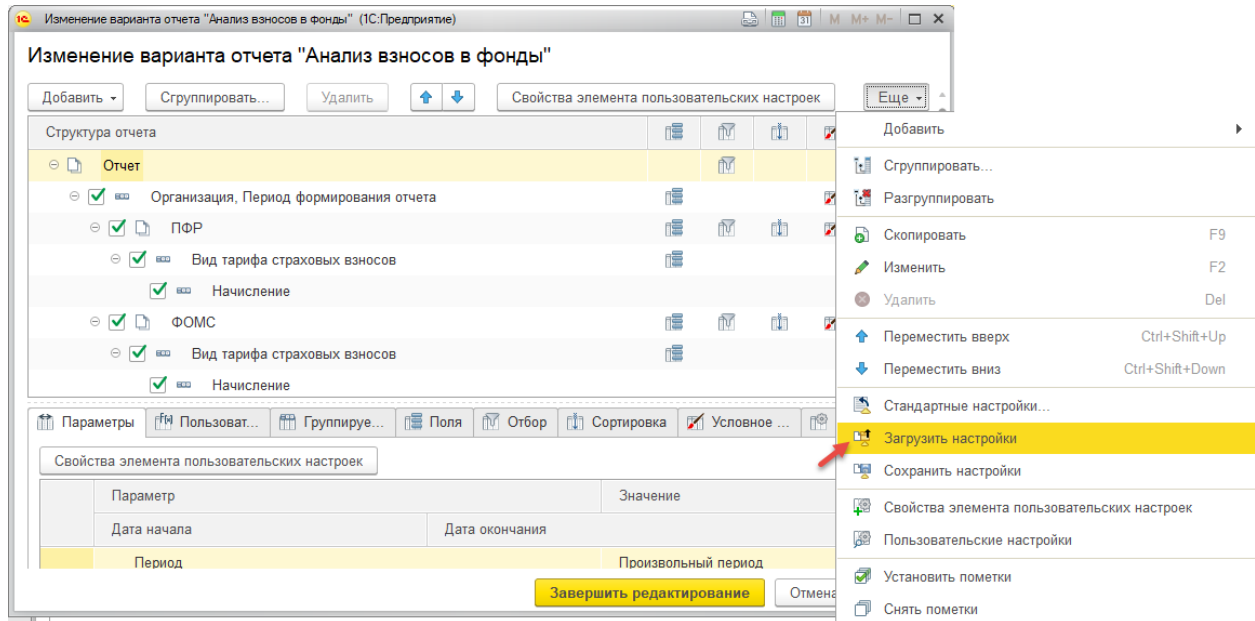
1С Изменение варианта отчета "Анализ взносов в фонды" (1С:Предприятие)

M M+ M-

Изменение варианта отчета "Анализ взносов в фонды"

Добавить Сгруппировать... Удалить Свойства элемента пользовательских настроек Еще

Структура отчета

Отчет

Организация, Период формирования отчета

ПФР

Вид тарифа страховых взносов

Начисление

ФОМС

Вид тарифа страховых взносов

Начисление

Параметры Пользоват... Группируе... Поля Отбор Сортировка Условное ...

Свойства элемента пользовательских настроек

| Параметр | | Значение |
|---|---|---|
| Дата начала | Дата окончания | |
| Период | | Произвольный период |

Завершить редактирование Отмена

Добавить
Сгруппировать...
Разгруппировать
Скопировать F9
Изменить F2
Удалить Del
Переместить вверх Ctrl+Shift+Up
Переместить вниз Ctrl+Shift+Down
Стандартные настройки...
Загрузить настройки
Сохранить настройки
Свойства элемента пользовательских настроек
Пользовательские настройки
Установить пометки
Снять пометки